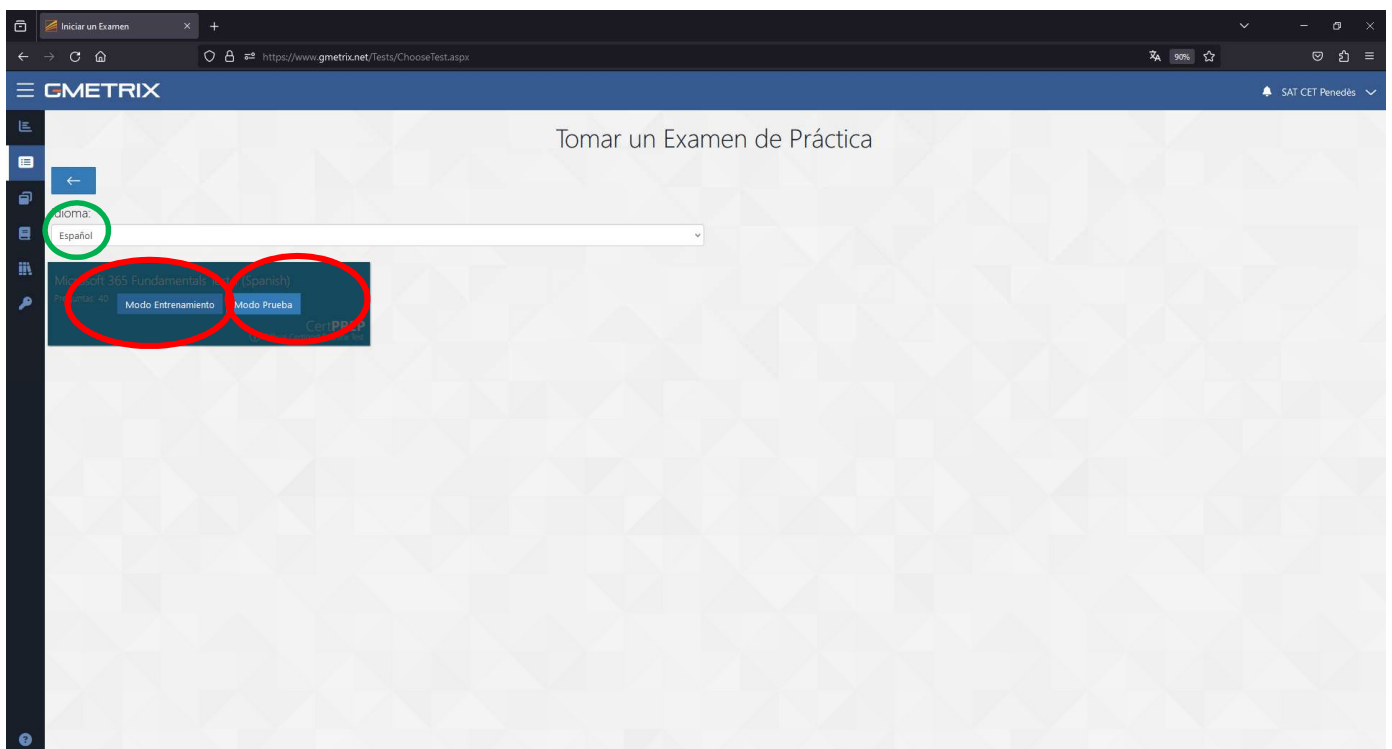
Iniciar un Examen

https://www.gmetrix.net/Tests/ChooseTest.aspx

90%

GMETRIX

SAT CET Penedès

Tomar un Examen de Práctica

←

Idioma:

Español

Microsoft 365 Fundamentals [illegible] (Spanish)

Preguntas: 40

Modo Entrenamiento

Modo Prueba

CertPREP